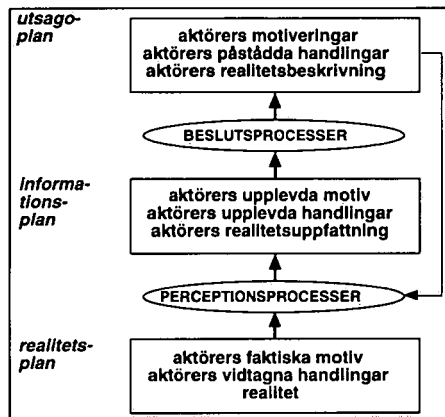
utsagoplan

aktörers motiveringar
aktörers påstådda handlingar
aktörers realitetsbeskrivning

BESLUTSPROCESSER

informationsplan

aktörers upplevda motiv
aktörers upplevda handlingar
aktörers realitetsuppfattning

PERCEPTIONSPROCESSER

realitetsplan

aktörers faktiska motiv
aktörers vidtagna handlingar
realitet